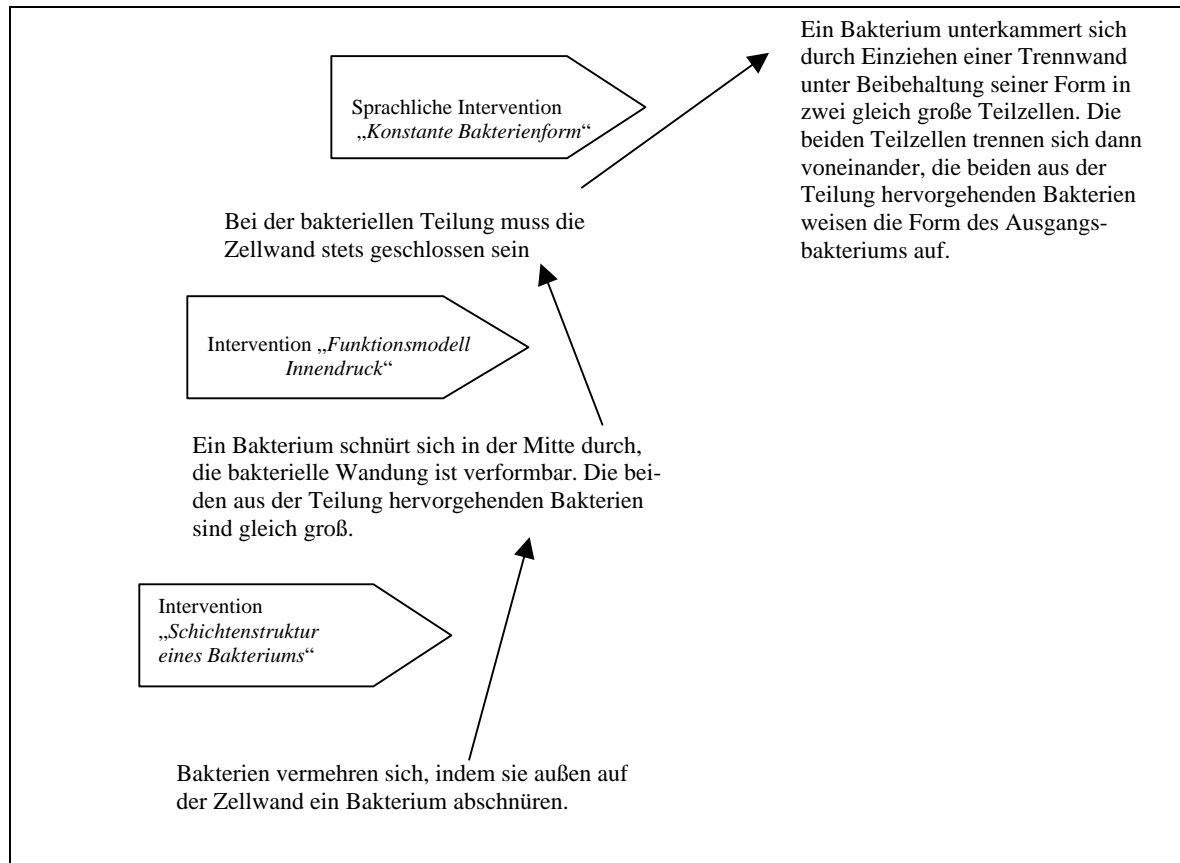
Ein Bakterium unterkammert sich durch Einziehen einer Trennwand unter Beibehaltung seiner Form in zwei gleich große Teilzellen. Die beiden Teilzellen trennen sich dann voneinander, die beiden aus der Teilung hervorgehenden Bakterien weisen die Form des Ausgangsbakteriums auf.

Sprachliche Intervention „Konstante Bakterienform“

Bei der bakteriellen Teilung muss die Zellwand stets geschlossen sein

Intervention „Funktionsmodell Innendruck“

Ein Bakterium schnürt sich in der Mitte durch, die bakterielle Wandung ist verformbar. Die beiden aus der Teilung hervorgehenden Bakterien sind gleich groß.

Intervention „Schichtenstruktur eines Bakteriums“

Bakterien vermehren sich, indem sie außen auf der Zellwand ein Bakterium abschnüren.